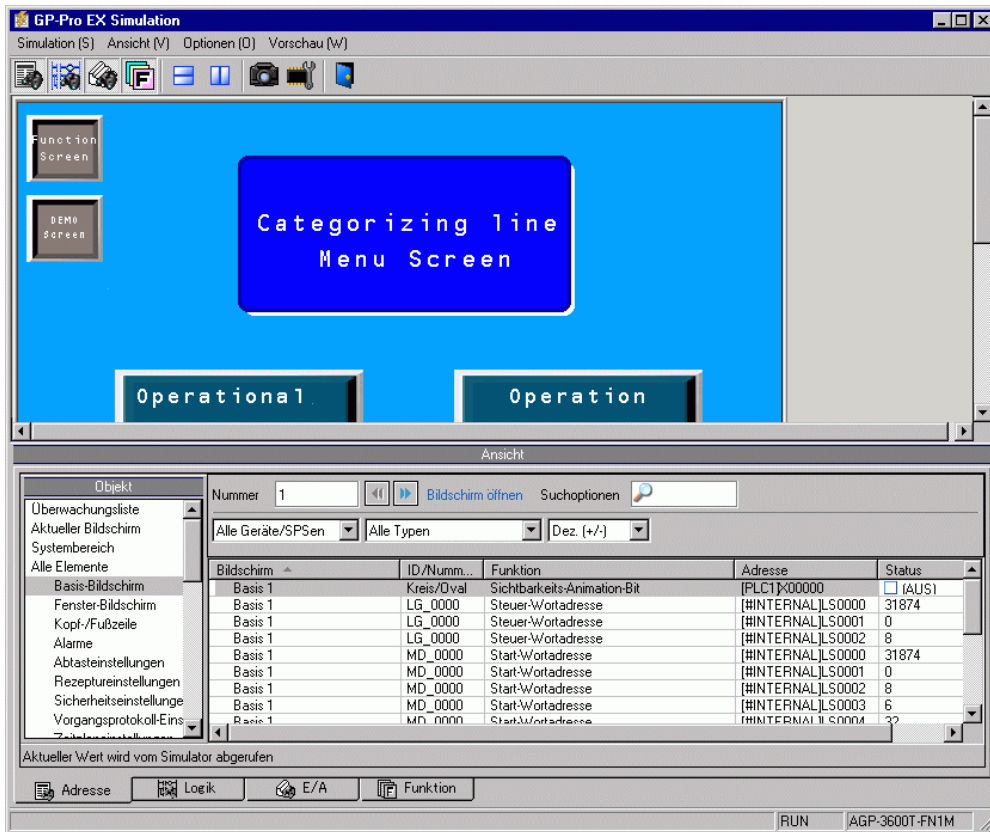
GP-Pro EX Simulation

Simulation (S) Ansicht (V) Optionen (O) Vorschau (W)

Function Screen

DEMO Screen

Categorizing line Menu Screen

Operational

Operation

Ansicht

Objekt

Überwachungsliste
Aktueller Bildschirm
Systembereich
Alle Elemente
Basis-Bildschirm
Fenster-Bildschirm
Kopf-/Fußzeile
Alarme
Abtasteinstellungen
Rezeptureinstellungen
Sicherheitseinstellunge
Vorgangsprotokoll-Eins
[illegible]

Nummer 1 Bildschirm öffnen Suchoptionen

Alle Geräte/SPSen Alle Typen Dez. (+/-)

| Bildschirm | ID/Numm... | Funktion | Adresse | Status |
|---|---|---|---|---|
| Basis 1 | Kreis/Oval | Sichtbarkeits-Animation-Bit | [PLC1]X00000 | (AUS) |
| Basis 1 | LG_0000 | Steuer-Wortadresse | [#INTERNAL]LS0000 | 31874 |
| Basis 1 | LG_0000 | Steuer-Wortadresse | [#INTERNAL]LS0001 | 0 |
| Basis 1 | LG_0000 | Steuer-Wortadresse | [#INTERNAL]LS0002 | 8 |
| Basis 1 | MD_0000 | Start-Wortadresse | [#INTERNAL]LS0000 | 31874 |
| Basis 1 | MD_0000 | Start-Wortadresse | [#INTERNAL]LS0001 | 0 |
| Basis 1 | MD_0000 | Start-Wortadresse | [#INTERNAL]LS0002 | 8 |
| Basis 1 | MD_0000 | Start-Wortadresse | [#INTERNAL]LS0003 | 6 |
| Basis 1 | MD_0000 | Start-Wortadresse | [#INTERNAL]LS0004 | 32 |

Aktueller Wert wird vom Simulator abgerufen

Adresse Logik E/A Funktion

RUN AGP-3600T-FN1M